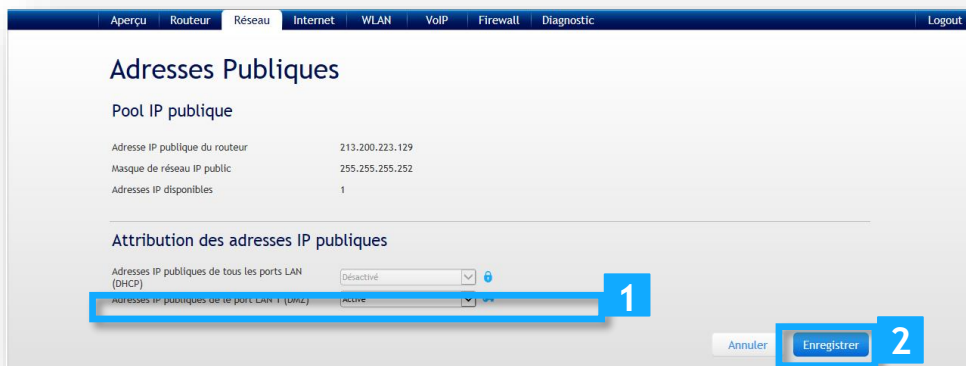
Aperçu Routeur Réseau Internet WLAN VoIP Firewall Diagnostic Logout

Adresses Publiques

Pool IP publique

Adresse IP publique du routeur 213.200.223.129

Masque de réseau IP public 255.255.255.252

Adresses IP disponibles 1

Attribution des adresses IP publiques

Adresses IP publiques de tous les ports LAN (DHCP) Désactivé

Adresses IP publiques de le port LAN 1 (DMZ) Activé

1

Annuler Enregistrer

2